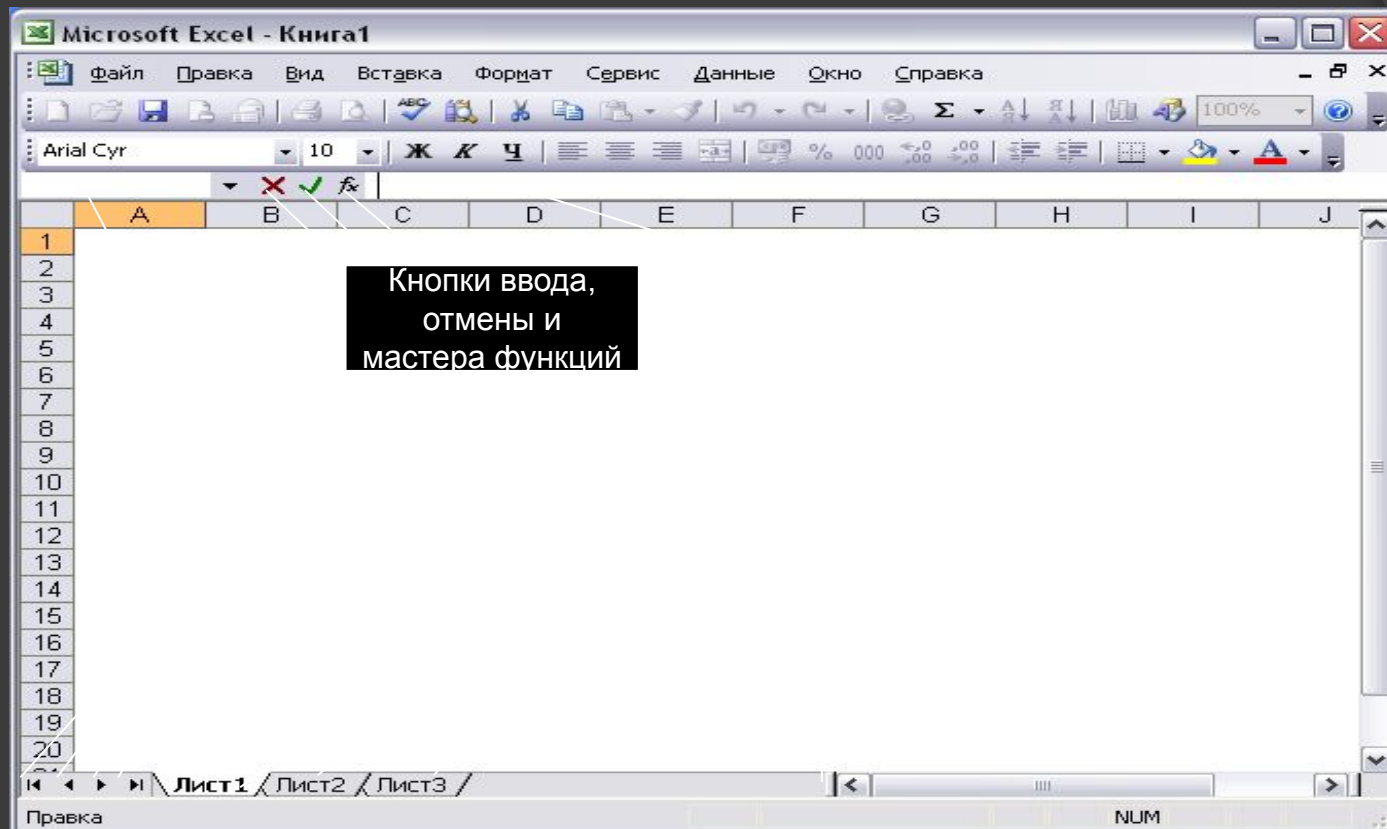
Microsoft Excel - Книга1

Файл Правка Вид Вставка Формат Сервис Данные Окно Справка

100%

Arial Cyr 10 Ж К Ч % 000

$f_x$

| | A | B | C | D | E | F | G | H | I | J |
|---|---|---|---|---|---|---|---|---|---|---|
| 1 | | | | | | | | | | |
| 2 | | | | | | | | | | |
| 3 | | | | | | | | | | |
| 4 | | | | | | | | | | |
| 5 | | | | | | | | | | |
| 6 | | | | | | | | | | |
| 7 | | | | | | | | | | |
| 8 | | | | | | | | | | |
| 9 | | | | | | | | | | |
| 10 | | | | | | | | | | |
| 11 | | | | | | | | | | |
| 12 | | | | | | | | | | |
| 13 | | | | | | | | | | |
| 14 | | | | | | | | | | |
| 15 | | | | | | | | | | |
| 16 | | | | | | | | | | |
| 17 | | | | | | | | | | |
| 18 | | | | | | | | | | |
| 19 | | | | | | | | | | |
| 20 | | | | | | | | | | |

Кнопки ввода, отмены и мастера функций

Лист1 Лист2 Лист3

Правка NUM